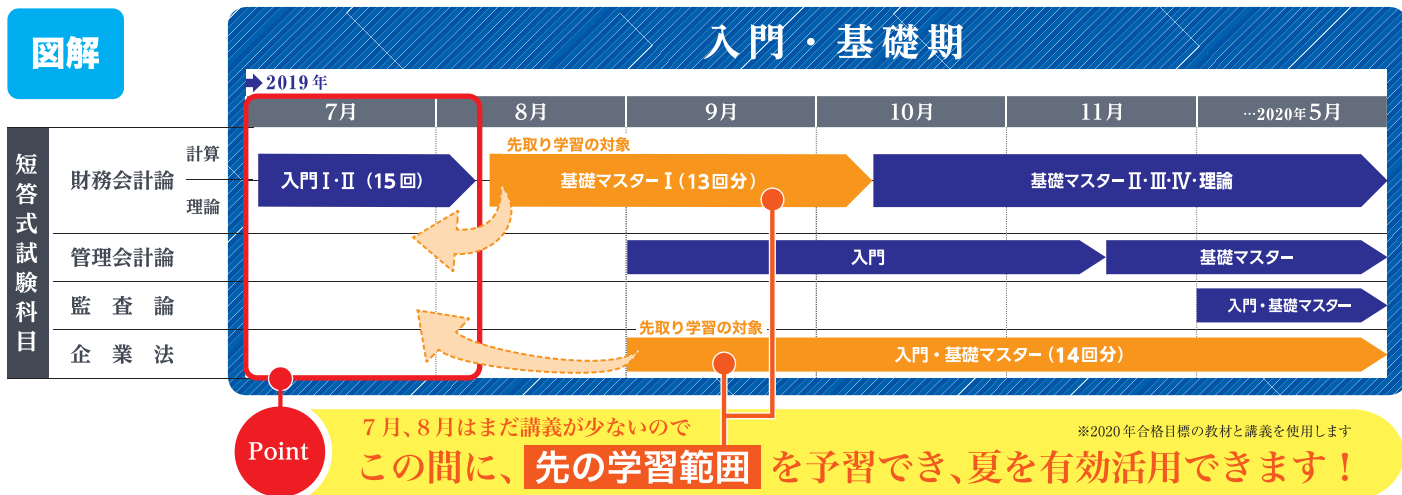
図解

入門・基礎期

2019年

| | | 7月 | 8月 | 9月 | 10月 | 11月 | …2020年5月 |
|---|---|---|---|---|---|---|---|
| 短答式試験科目 | 財務会計論 計算 理論 | 入門Ⅰ・Ⅱ（15回） | 基礎マスターⅠ（13回分） | | 基礎マスターⅡ・Ⅲ・Ⅳ・理論 | | |
| | 管理会計論 | | | 入門 | | 基礎マスター | |
| | 監査論 | | | | | | 入門・基礎マスター |
| | 企業法 | | | 入門・基礎マスター（14回分） | | | |

先取り学習の対象

先取り学習の対象

Point

7月、8月はまだ講義が少ないので

※2020年合格目標の教材と講義を使用します

この間に、先の学習範囲を予習でき、夏を有効活用できます！